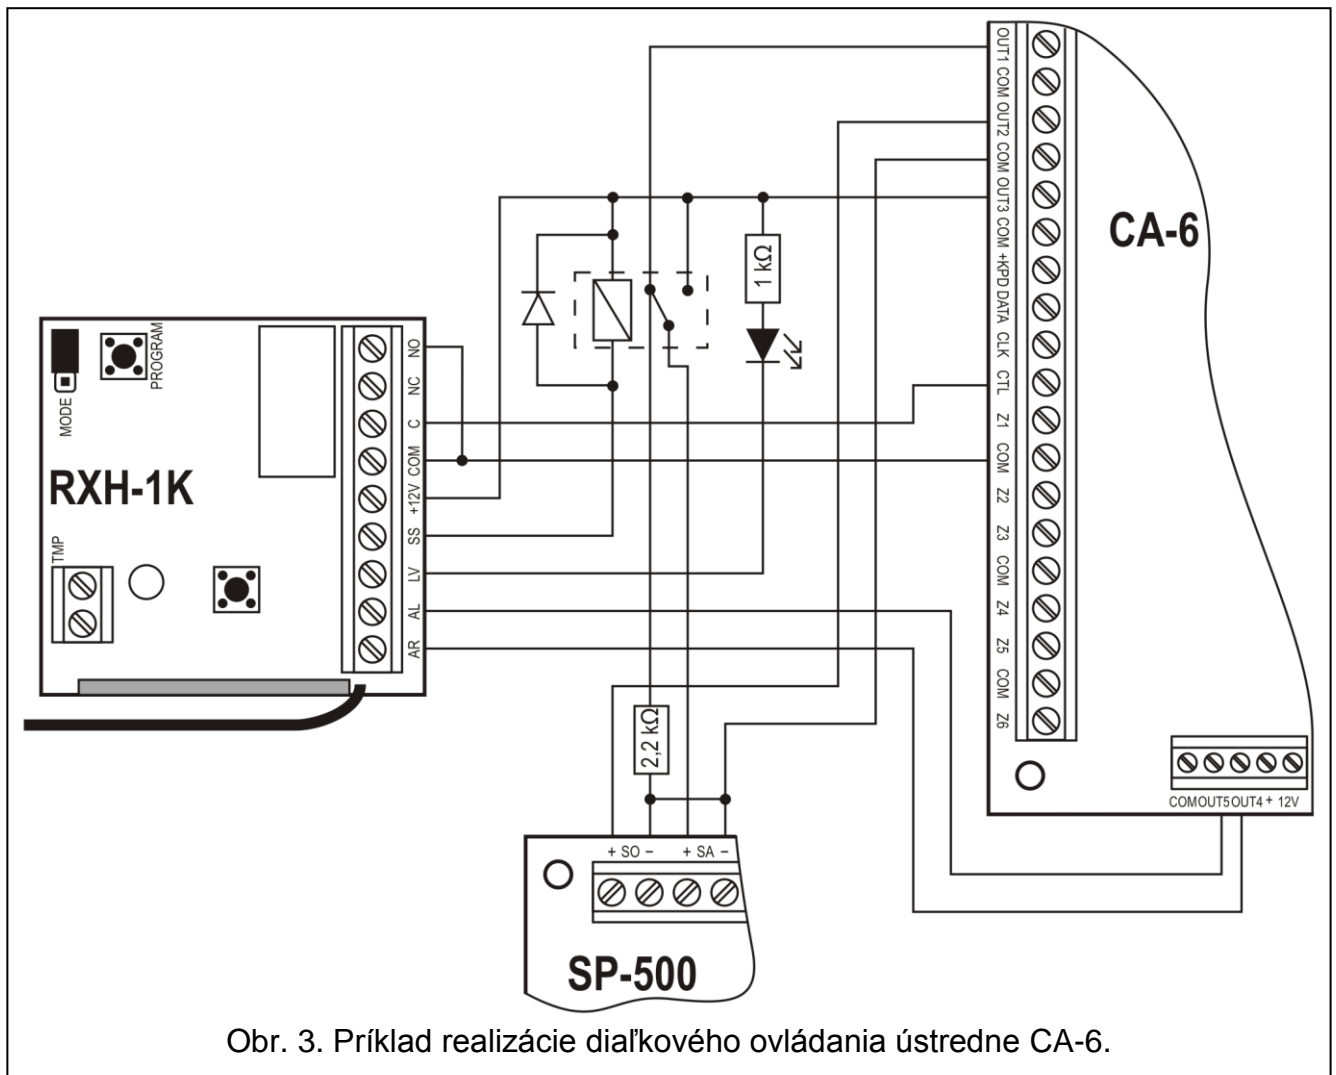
OUT1 COM OUT2 COM OUT3 COM +KPD DATA CLK CTL Z1 COM Z2 Z3 COM Z4 Z5 COM Z6

CA-6

1 kΩ

MODE PROGRAM

NO NC C COM +12V SS LV AL AR

RXH-1K

TMP

2,2 kΩ

COM OUT5 OUT4 + 12V

+ SO – + SA –

SP-500

Obr. 3. Príklad realizácie diaľkového ovládania ústredne CA-6.